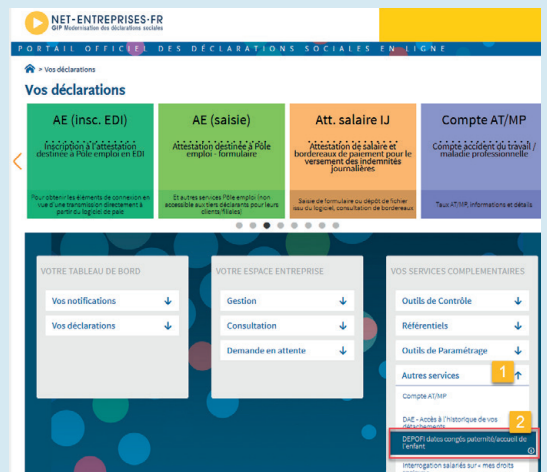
NET-ENTREPRISES.FR
GIP Modernisation des déclarations sociales

PORTAIL OFFICIEL DES DÉCLARATIONS SOCIALES EN LIGNE

> Vos déclarations

Vos déclarations

AE (insc. EDI)
Inscription à l'attestation destinée à Pôle emploi en EDI
Pour obtenir les éléments de connexion en vue d'une transmission directement à partir du logiciel de paie

AE (saisie)
Attestation destinée à Pôle emploi - formulaire
Et autres services Pôle emploi (non accessible aux tiers déclarants pour leurs clients/filiales)

Att. salaire IJ
Attestation de salaire et bordereaux de paiement pour le versement des indemnités journalières
Saisie de formulaire ou dépôt de fichier issu du logiciel, consultation de bordereaux

Compte AT/MP
Compte accident du travail / maladie professionnelle
Taux AT/MP, informations et détails

VOTRE TABLEAU DE BORD
Vos notifications
Vos déclarations

VOTRE ESPACE ENTREPRISE
Gestion
Consultation
Demande en attente

VOS SERVICES COMPLEMENTAIRES
Outils de Contrôle
Référentiels
Outils de Paramétrage
Autres services
1
Compte AT/MP
DAE - Accès à l'historique de vos détachements
2
DEPOFI dates congés paternité/accueil de l'enfant
Interrogation salariés sur « mes droits